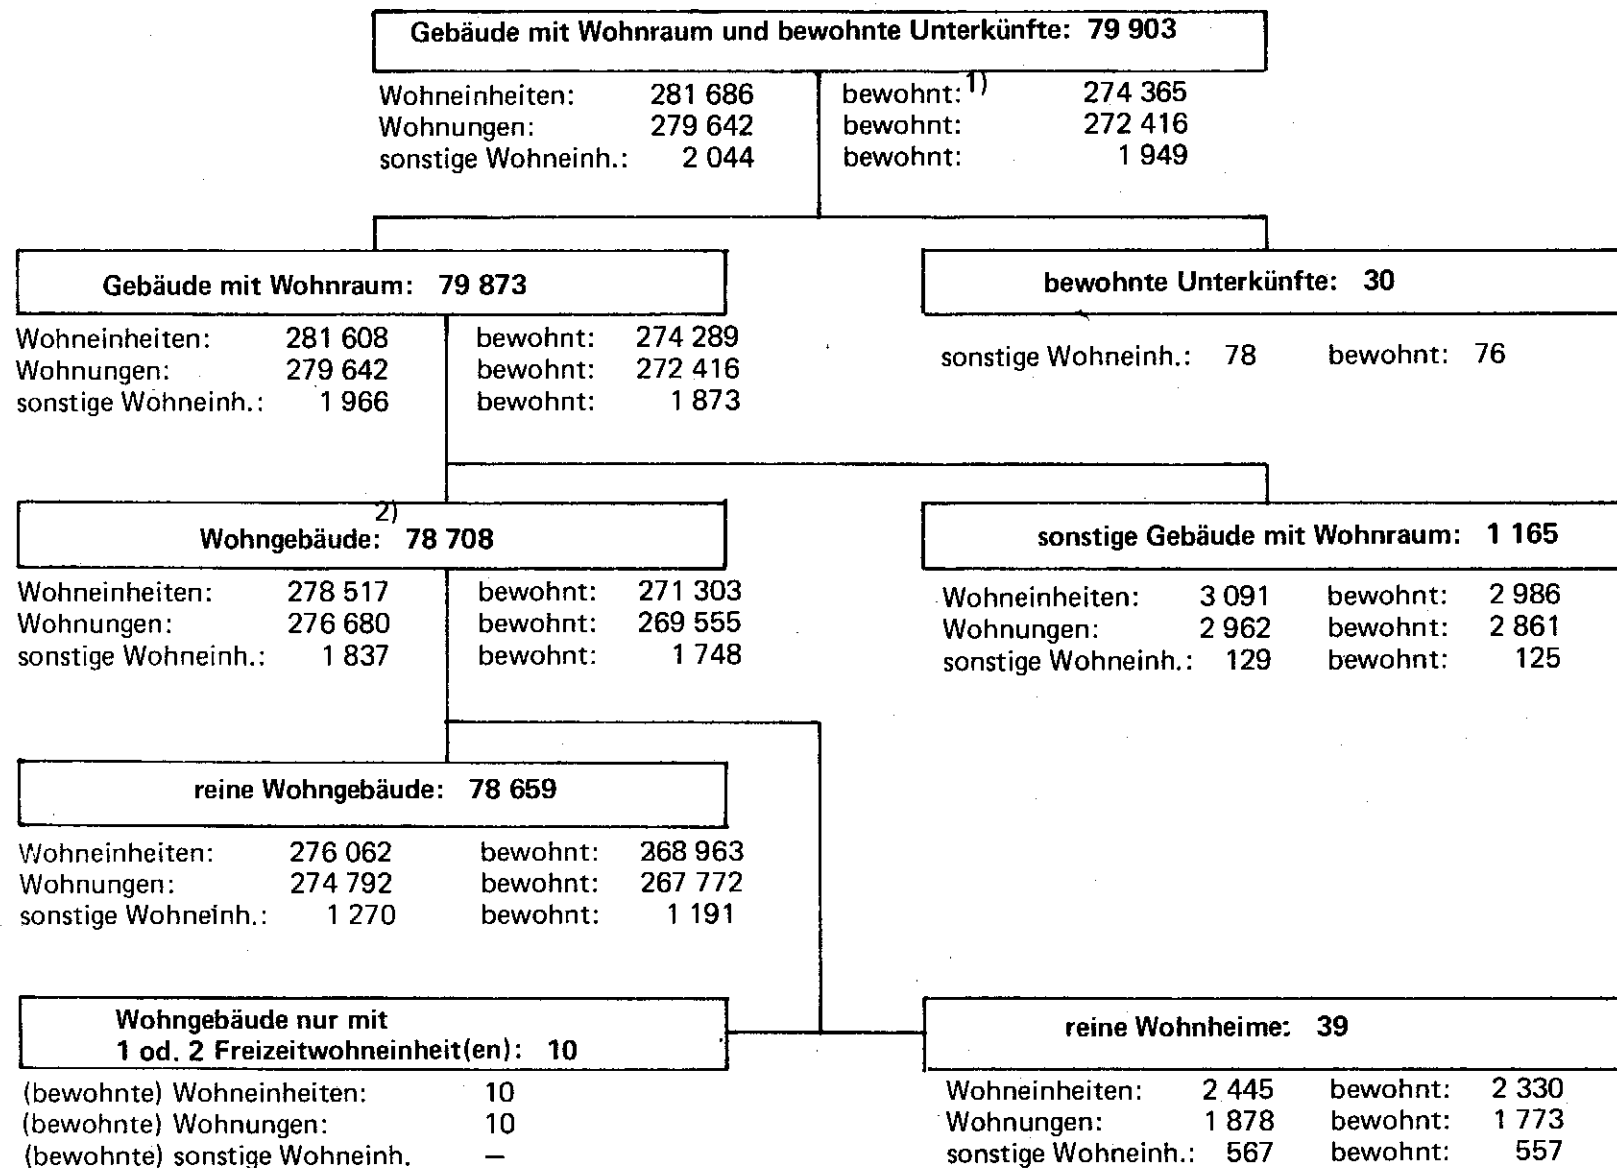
Gebäude mit Wohnraum und bewohnte Unterkünfte: 79 903

Wohneinheiten: 281 686
Wohnungen: 279 642
sonstige Wohneinh.: 2 044

bewohnt:$^{1)}$ 274 365
bewohnt: 272 416
bewohnt: 1 949

Gebäude mit Wohnraum: 79 873

Wohneinheiten: 281 608
Wohnungen: 279 642
sonstige Wohneinh.: 1 966

bewohnt: 274 289
bewohnt: 272 416
bewohnt: 1 873

bewohnte Unterkünfte: 30

sonstige Wohneinh.: 78 bewohnt: 76

Wohngebäude:$^{2)}$ 78 708

Wohneinheiten: 278 517
Wohnungen: 276 680
sonstige Wohneinh.: 1 837

bewohnt: 271 303
bewohnt: 269 555
bewohnt: 1 748

sonstige Gebäude mit Wohnraum: 1 165

Wohneinheiten: 3 091 bewohnt: 2 986
Wohnungen: 2 962 bewohnt: 2 861
sonstige Wohneinh.: 129 bewohnt: 125

reine Wohngebäude: 78 659

Wohneinheiten: 276 062
Wohnungen: 274 792
sonstige Wohneinh.: 1 270

bewohnt: 268 963
bewohnt: 267 772
bewohnt: 1 191

Wohngebäude nur mit
1 od. 2 Freizeitwohneinheit(en): 10

(bewohnte) Wohneinheiten: 10
(bewohnte) Wohnungen: 10
(bewohnte) sonstige Wohneinh. –

reine Wohnheime: 39

Wohneinheiten: 2 445 bewohnt: 2 330
Wohnungen: 1 878 bewohnt: 1 773
sonstige Wohneinh.: 567 bewohnt: 557